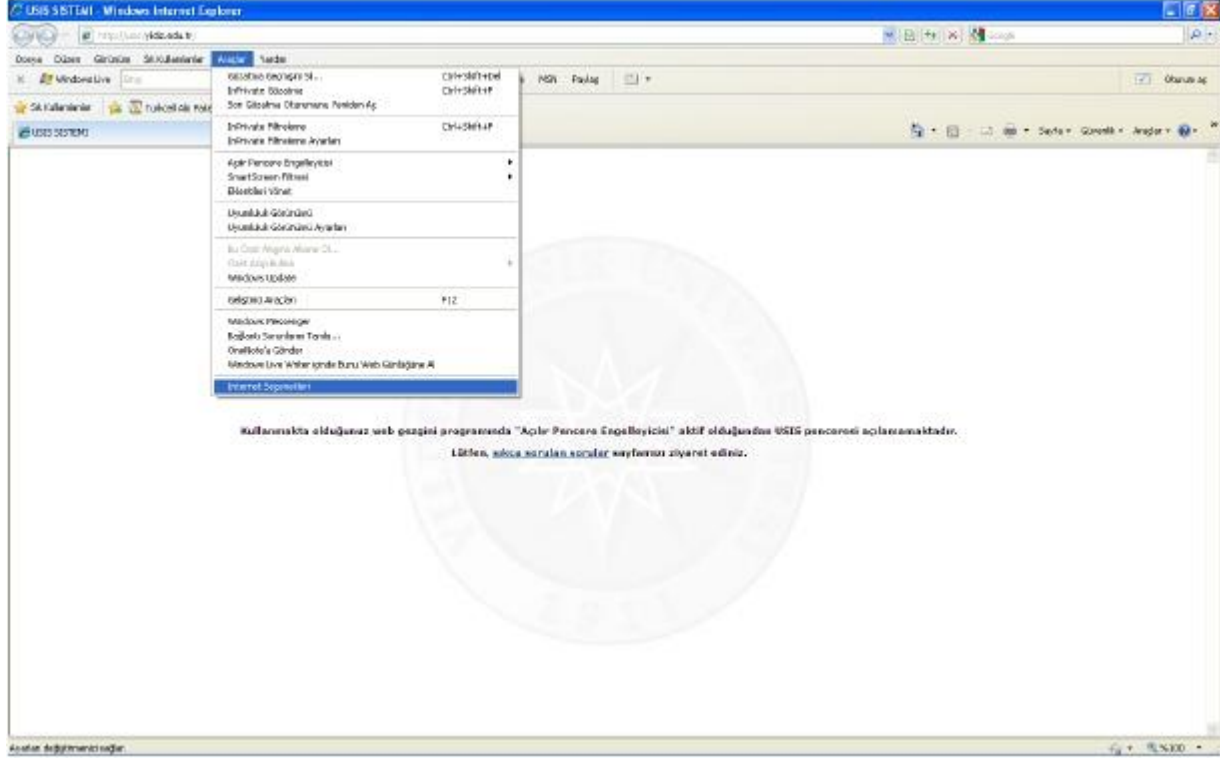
USIS SISTEMI - Windows Internet Explorer

http://usis.yildiz.edu.tr

Google

Dosya Düzen Görünüm Sık Kullanılanlar Araçlar Yardım

Windows Live

MSN Paylaş

Oturum aç

Sık Kullanılanlar

Turkcell'de Neler

USIS SISTEMI

Sayfa Güvenlik Araçlar

Gözatma Geçmişini Sil... Ctrl+Shift+Del
InPrivate Gözatma Ctrl+Shift+P
Son Gözatma Oturumunu Yeniden Aç

InPrivate Filtreleme Ctrl+Shift+F
InPrivate Filtreleme Ayarları

Açılır Pencere Engelleyicisi
SmartScreen Filtresi
Eklentileri Yönet

Uyumluluk Görünümü
Uyumluluk Görünümü Ayarları

Bu Özet Akışına Abone Ol...
Özet Akışı Bulma
Windows Update

Geliştirici Araçları F12

Windows Messenger
Bağlantı Sorunlarını Tanıla...
OneNote'a Gönder
Windows Live Writer içinde Bunu Web Günlüğüne Al

Internet Seçenekleri

Kullanmakta olduğunuz web gezgini programında "Açılır Pencere Engelleyicisi" aktif olduğundan USIS penceresi açılamamaktadır.

Lütfen, sıkça sorulan sorular sayfasını ziyaret ediniz.

Ayarları değiştirmenizi sağlar.

%100